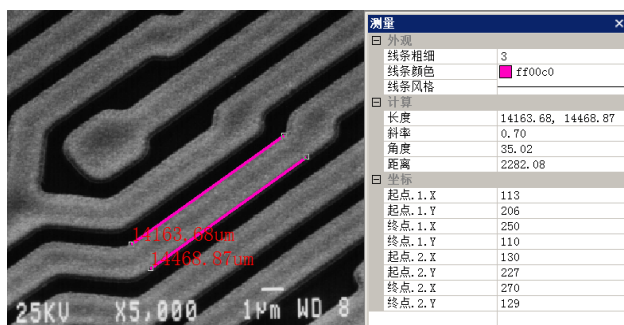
14163.68um
14468.87um
25KV X5,000 1μm WD 8

测量 ×

| | |
|---|---|
| ⊟ 外观 | |
| 线条粗细 | 3 |
| 线条颜色 | ff00c0 |
| 线条风格 | |
| ⊟ 计算 | |
| 长度 | 14163.68, 14468.87 |
| 斜率 | 0.70 |
| 角度 | 35.02 |
| 距离 | 2282.08 |
| ⊟ 坐标 | |
| 起点.1.X | 113 |
| 起点.1.Y | 206 |
| 终点.1.X | 250 |
| 终点.1.Y | 110 |
| 起点.2.X | 130 |
| 起点.2.Y | 227 |
| 终点.2.X | 270 |
| 终点.2.Y | 129 |